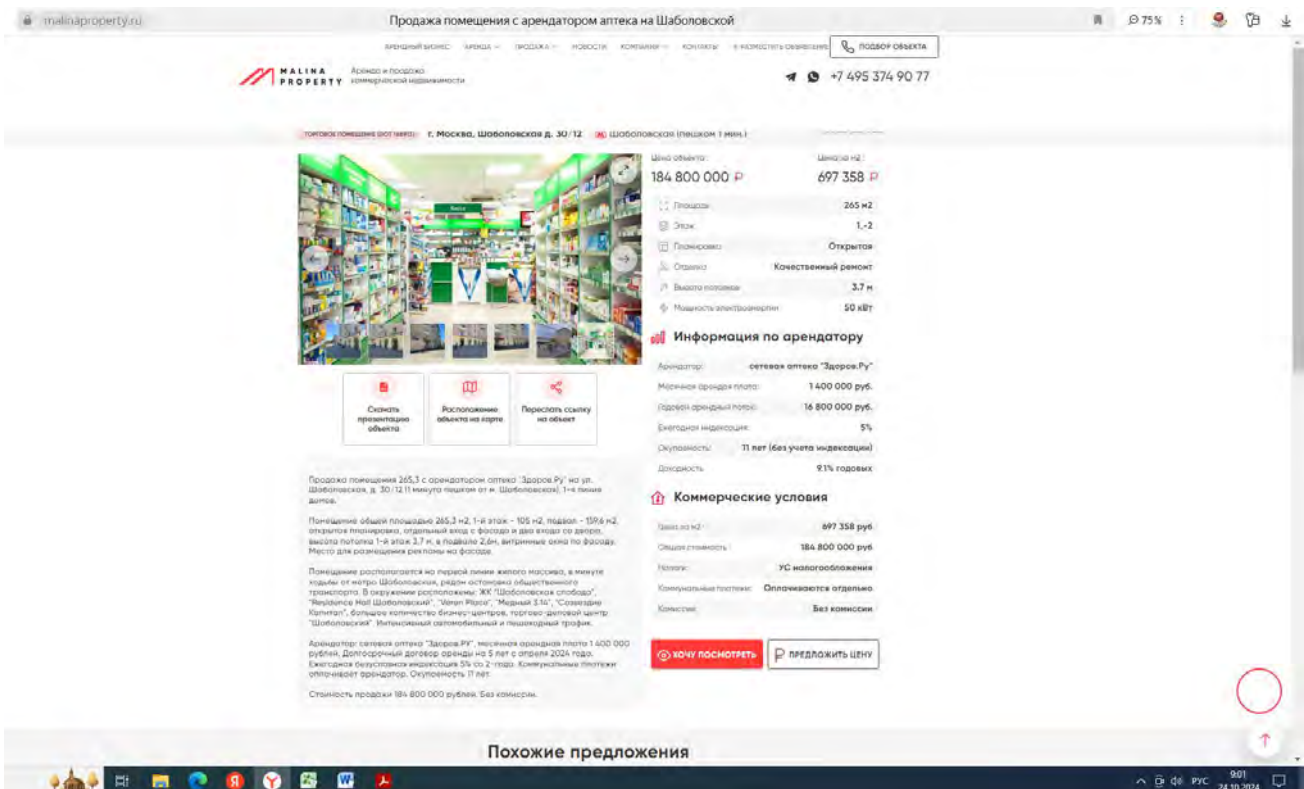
malinaproperty.ru

Продажа помещения с арендатором аптека на Шаболовской

75%

АРЕНДНЫЙ БИЗНЕС АРЕНДА ПРОДАЖА НОВОСТИ КОМПАНИЯ КОНТАКТЫ РАЗМЕСТИТЬ ОБЪЯВЛЕНИЕ ПОДБОР ОБЪЕКТА

MALINA PROPERTY Аренда и продажа коммерческой недвижимости

+7 495 374 90 77

Торговое помещение (ОСЗ/ПСН) г. Москва, Шаболовская д. 30/12 Шаболовская (пешком 1 мин.)

Цена объекта 184 800 000 ₽
Цена за м2 697 358 ₽

| Площадь | 265 м2 |
|---|---|
| Этаж | 1,-2 |
| Планировка | Открытая |
| Отделка | Качественный ремонт |
| Высота потолков | 3.7 м |
| Мощность электроэнергии | 50 кВт |

Информация по арендатору

| Арендатор | сетевая аптека "Здоров.Ру" |
|---|---|
| Месячная арендная плата | 1 400 000 руб. |
| Годовой арендный поток | 16 800 000 руб. |
| Ежегодная индексация | 5% |
| Окупаемость | 11 лет (без учета индексации) |
| Доходность | 9.1% годовых |

Коммерческие условия

| Цена за м2 | 697 358 руб |
|---|---|
| Общая стоимость | 184 800 000 руб |
| Налоги | УС налогообложения |
| Коммунальные платежи | Оплачиваются отдельно |
| Комиссия | Без комиссии |

ХОЧУ ПОСМОТРЕТЬ ПРЕДЛОЖИТЬ ЦЕНУ

Скачать презентацию объекта
Расположение объекта на карте
Переслать ссылку на объект

Продажа помещения 265,3 с арендатором аптека "Здоров.Ру" на ул. Шаболовская, д. 30/12 (1 минута пешком от м. Шаболовская), 1-я линия домов.

Помещение общей площадью 265,3 м2, 1-й этаж - 105 м2, подвал - 159,6 м2, открытая планировка, отдельный вход с фасада и два входа со двора, высота потолка 1-й этаж 3,7 м, в подвале 2,6м, витринные окна по фасаду. Место для размещения рекламы на фасаде.

Помещение расположено на первой линии жилого массива, в минуте ходьбы от метро Шаболовская, рядом остановка общественного транспорта. В окружении расположены: ЖК "Шаболовская слобода", "Residence Hall Шаболовский", "Varvari Place", "Медный 3.14", "Созвездие Капитал", большое количество бизнес-центров, торгово-деловой центр "Шаболовский". Интенсивный автомобильный и пешеходный трафик.

Арендатор: сетевая аптека "Здоров.РУ", месячная арендная плата 1 400 000 рублей. Долгосрочный договор аренды на 5 лет с апреля 2024 года. Ежегодная безусловная индексация 5% со 2-года. Коммунальные платежи оплачивает арендатор. Окупаемость 11 лет.

Стоимость продажи 184 800 000 рублей. Без комиссии.

Похожие предложения

РУС 9:01 24.10.2024